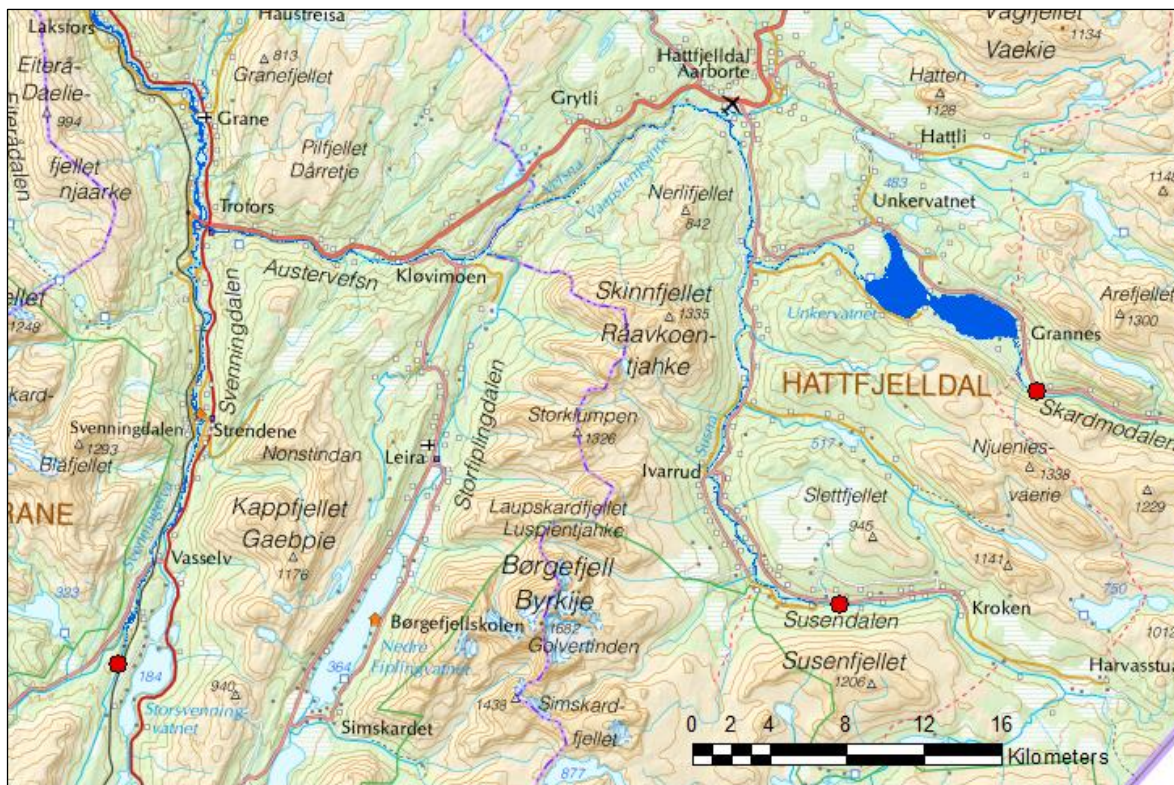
Laksfors
Haustreisa
813
Granefjellet
Vagfjellet
Vaekie
1134
Hattfjelldal
Aarborte
Eiterå-
Daelie-
994
fjellet
njaarke
Eiteradalen
Grane
Grytli
Hatten
1128
Hattli
Pilfjellet
Dårretje
Trofors
Vefsna
Vaapstenjaenie
Nerlifjellet
842
483
Unkervatnet
1148
Austervefsn
Kløvimoen
Skinnfjellet
1335
Raavkoen-
tjahke
Unkervatnet
Arefjellet
1300
fjellet
1248
Svenningdalen
Grannes
HATTFJELLDAL
Skardmodalen
Svenningdalen
1293
Blåfjellet
Strendene
Nonstindan
Leira
Storfiplingdalen
Storklumpen
1326
Susna
517
Ivarrud
Njuenies-
1338
vaerie
1229
RANE
Kappfjellet
Gaebpie
1176
Laupskardfjellet
Luspientjahke
Slettfjellet
945
1141
Vasselv
Svenningselva
Børgefjell
Byrkije
750
323
Børgefjellskolen
1682
Golvertinden
Susendalen
Kroken
1012
Nedre
Fiplingvatnet
364
Susenfjellet
1206
Harvasstua
184
940
1438
Simskard-
fjellet
Storsvenning-
vatnet
Simskardet
877
0 2 4 8 12 16
Kilometers